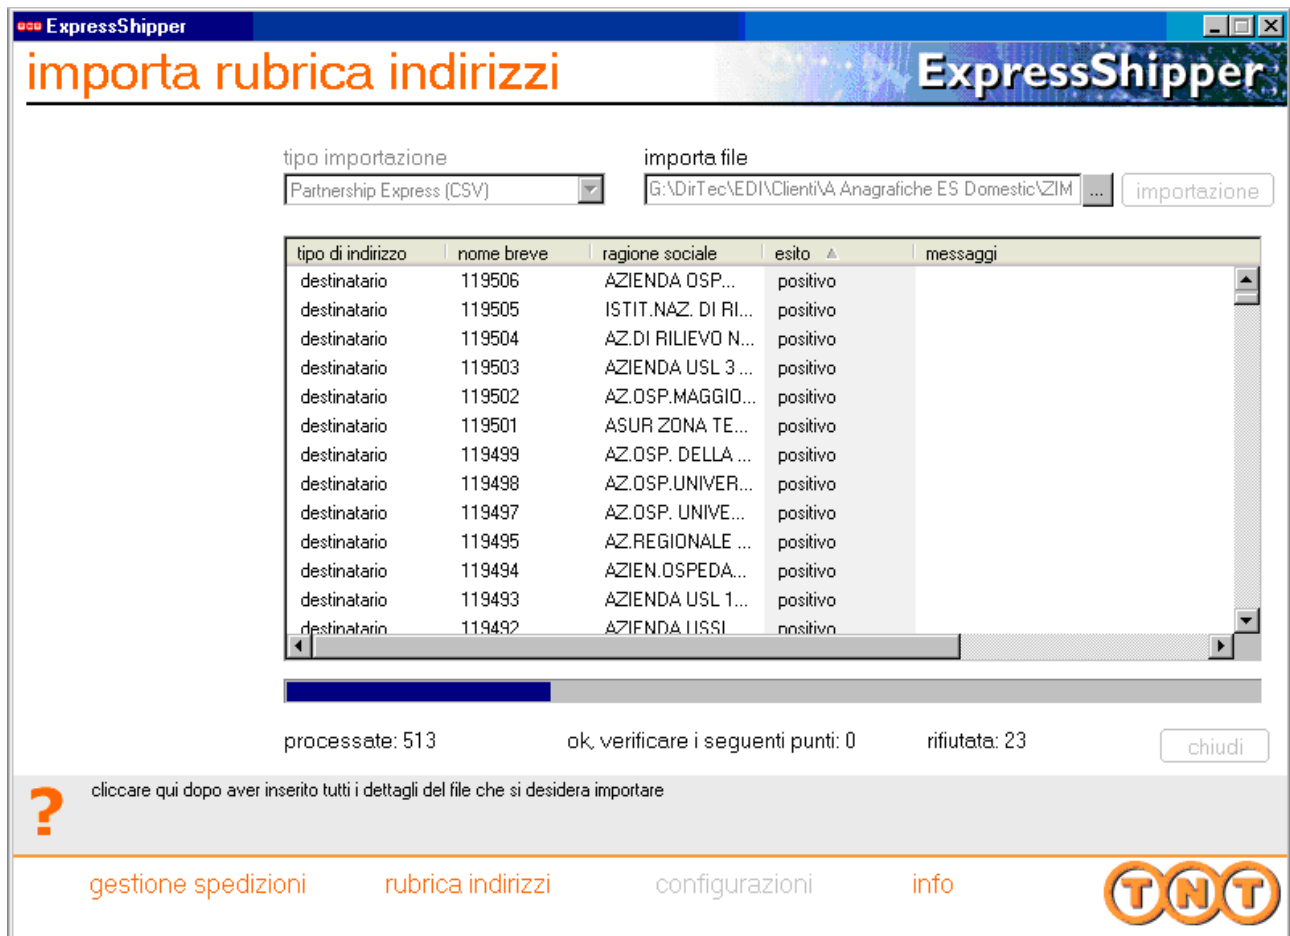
ExpressShipper

importa rubrica indirizzi

ExpressShipper

tipo importazione
Partnership Express (CSV)

importa file
G:\DirTec\EDI\Clienti\A Anagrafiche ES Domestic\ZIM ...

importazione

| tipo di indirizzo | nome breve | ragione sociale | esito | messaggi |
|---|---|---|---|---|
| destinatario | 119506 | AZIENDA OSP... | positivo | |
| destinatario | 119505 | ISTIT.NAZ. DI RI... | positivo | |
| destinatario | 119504 | AZ.DI RILIEVO N... | positivo | |
| destinatario | 119503 | AZIENDA USL 3 ... | positivo | |
| destinatario | 119502 | AZ.OSP.MAGGIO... | positivo | |
| destinatario | 119501 | ASUR ZONA TE... | positivo | |
| destinatario | 119499 | AZ.OSP. DELLA ... | positivo | |
| destinatario | 119498 | AZ.OSP.UNIVER... | positivo | |
| destinatario | 119497 | AZ.OSP. UNIVE... | positivo | |
| destinatario | 119495 | AZ.REGIONALE ... | positivo | |
| destinatario | 119494 | AZIEN.OSPEDA... | positivo | |
| destinatario | 119493 | AZIENDA USL 1... | positivo | |
| destinatario | 119492 | AZIENDA USSL | positivo | |

processate: 513   ok, verificare i seguenti punti: 0   rifiutata: 23   chiudi

?
cliccare qui dopo aver inserito tutti i dettagli del file che si desidera importare

gestione spedizioni   rubrica indirizzi   configurazioni   info

TNT